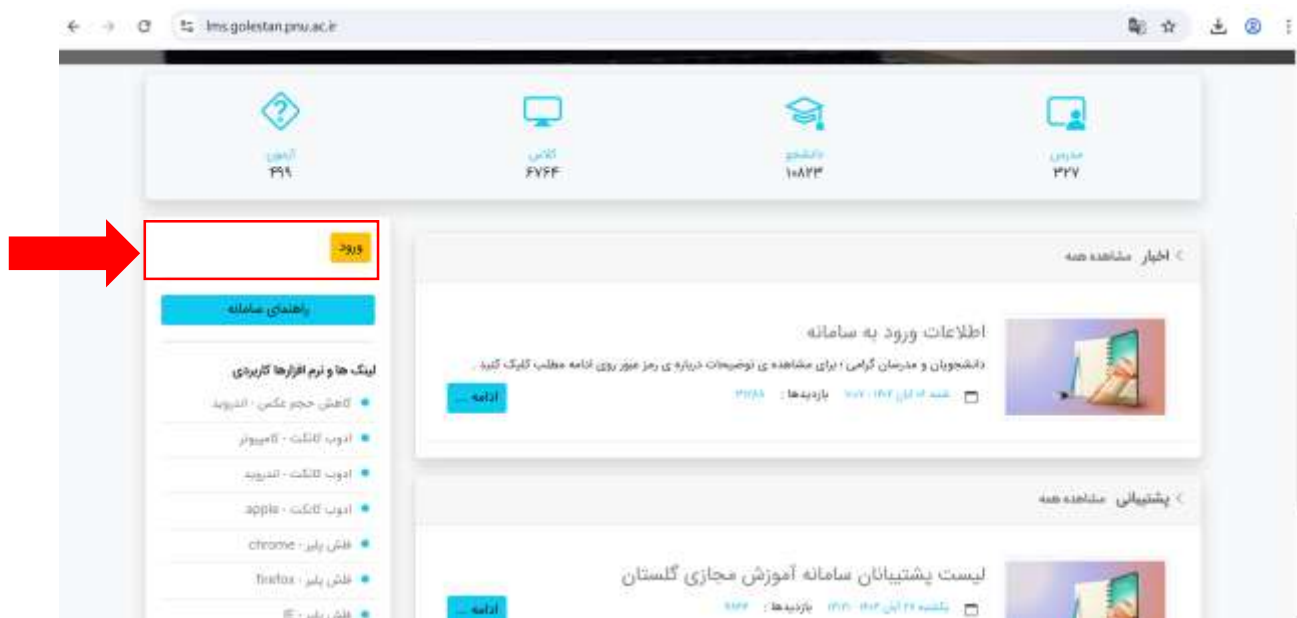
lms.golestan.pnu.ac.ir

آزمون
۴۹۹

کلاس
۶۷۶۴

دانشجو
۱۰۸۲۳

مدرس
۳۲۷

ورود

راهنمای سامانه

لینک ها و نرم افزارها کاربردی

کاهش حجم عکس - اندروید

ادوب کانکت - کامپیوتر

ادوب کانکت - اندروید

ادوب کانکت - apple

فلش پلیر - chrome

فلش پلیر - firefox

فلش پلیر - IE

اخبار مشاهده همه

اطلاعات ورود به سامانه

دانشجویان و مدرسان گرامی ؛ برای مشاهده ی توضیحات درباره ی رمز عبور روی ادامه مطلب کلیک کنید .

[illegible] بازدیدها : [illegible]

ادامه ...

پشتیبانی مشاهده همه

لیست پشتیبانان سامانه آموزش مجازی گلستان

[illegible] بازدیدها : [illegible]

ادامه ...